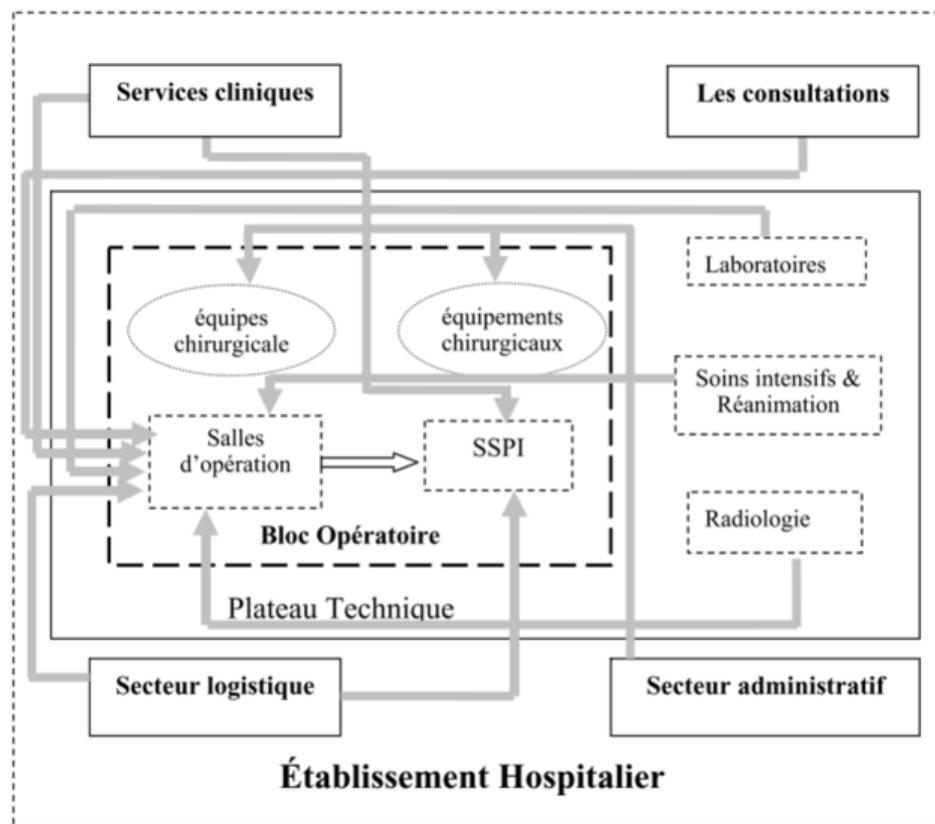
Services cliniques

Les consultations

Laboratoires

équipes chirurgicale

équipements chirurgicaux

Soins intensifs & Réanimation

Salles d'opération

SSPI

Radiologie

Bloc Opératoire

Plateau Technique

Secteur logistique

Secteur administratif

Établissement Hospitalier